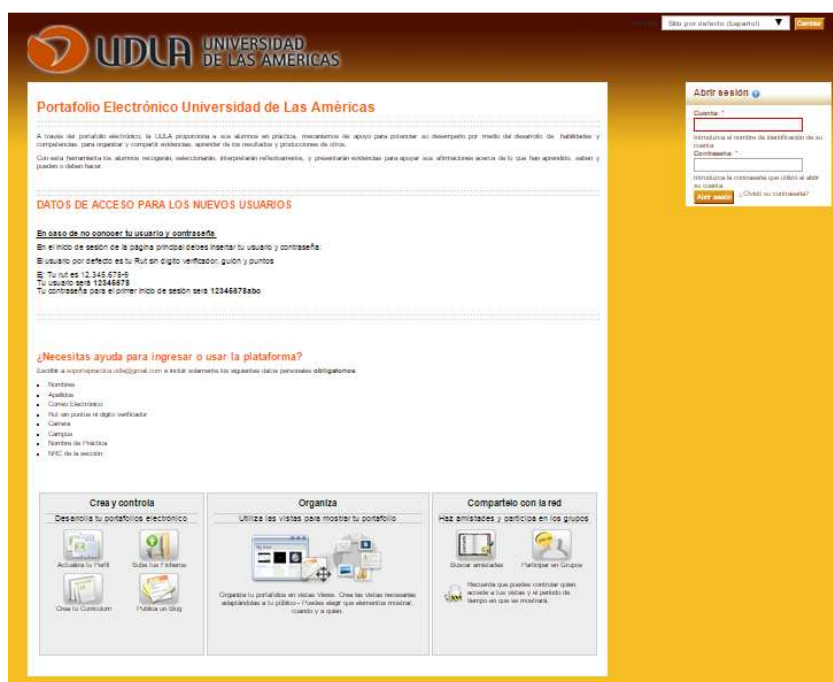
Idioma Sitio por defecto (Español) Cambiar

UDLA UNIVERSIDAD DE LAS AMERICAS

Portafolio Electrónico Universidad de Las Américas

A través del portafolio electrónico, la UDLA proporciona a sus alumnos en práctica, mecanismos de apoyo para potenciar su desempeño por medio del desarrollo de habilidades y competencias, para organizar y compartir evidencias, aprender de los resultados y producciones de otros.

Con esta herramienta los alumnos recogerán, seleccionarán, interpretarán reflexivamente, y presentarán evidencias para apoyar sus afirmaciones acerca de lo que han aprendido, saben y pueden o deben hacer.

DATOS DE ACCESO PARA LOS NUEVOS USUARIOS

En caso de no conocer tu usuario y contraseña.

En el inicio de sesión de la página principal debes insertar tu usuario y contraseña:

El usuario por defecto es tu Rut sin dígito verificador, guión y puntos

Ej: Tu rut es 12.345.678-9
Tu usuario será 12345678
Tu contraseña para el primer inicio de sesión será 12345678abc

¿Necesitas ayuda para ingresar o usar la plataforma?

Escribe a soportepractica.udla@gmail.com e incluir solamente los siguientes datos personales obligatorios:

- Nombres
- Apellidos
- Correo Electrónico
- Rut sin puntos ni dígito verificador
- Carrera
- Campus
- Nombre de Práctica
- NRC de la sección

Crea y controla
Desarrolla tu portafolios electrónico
Actualiza tu Perfil
Sube tus Ficheros
Crea tu Currículum
Publica un Blog

Organiza
Utiliza las vistas para mostrar tu portafolio
Organiza tu portafolios en vistas Views. Crea las vistas necesarias adaptándolas a tu público - Puedes elegir que elementos mostrar, cuando y a quien.

Compartelo con la red
Haz amistades y participa en los grupos
Buscar amistades
Participar en Grupos
Recuerda que puedes controlar quien accede a tus vistas y el periodo de tiempo en que se mostrara.

Abrir sesión
Cuenta: *
Introduzca el nombre de identificación de su cuenta
Contraseña: *
Introduzca la contraseña que utilizó al abrir su cuenta
Abrir sesión ¿Olvidó su contraseña?